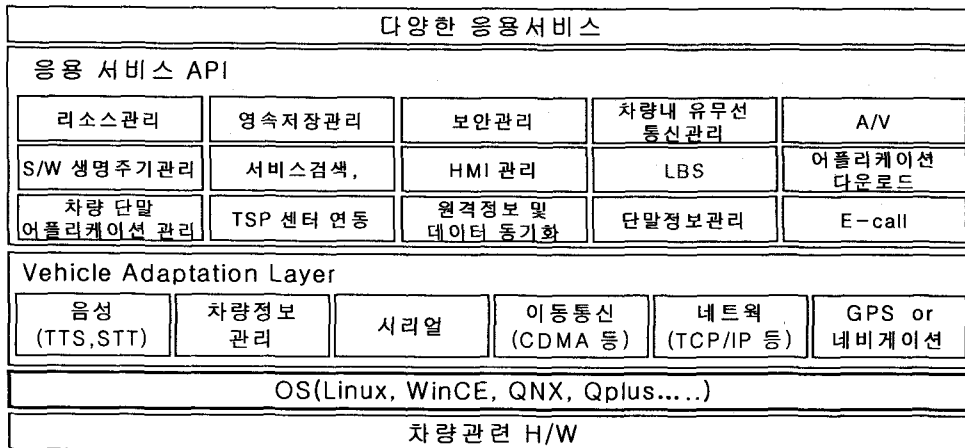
다양한 응용서비스

응용 서비스 API

| 리소스관리 | 영속저장관리 | 보안관리 | 차량내 유무선 통신관리 | A/V |
|---|---|---|---|---|
| S/W 생명주기관리 | 서비스검색, | HMI 관리 | LBS | 어플리케이션 다운로드 |
| 차량 단말 어플리케이션 관리 | TSP 센터 연동 | 원격정보 및 데이터 동기화 | 단말정보관리 | E-call |

Vehicle Adaptation Layer

| 음성 (TTS,STT) | 차량정보 관리 | 시리얼 | 이동통신 (CDMA 등) | 네트웍 (TCP/IP 등) | GPS or 네비게이션 |
|---|---|---|---|---|---|

OS(Linux, WinCE, QNX, Qplus.....)

차량관련 H/W